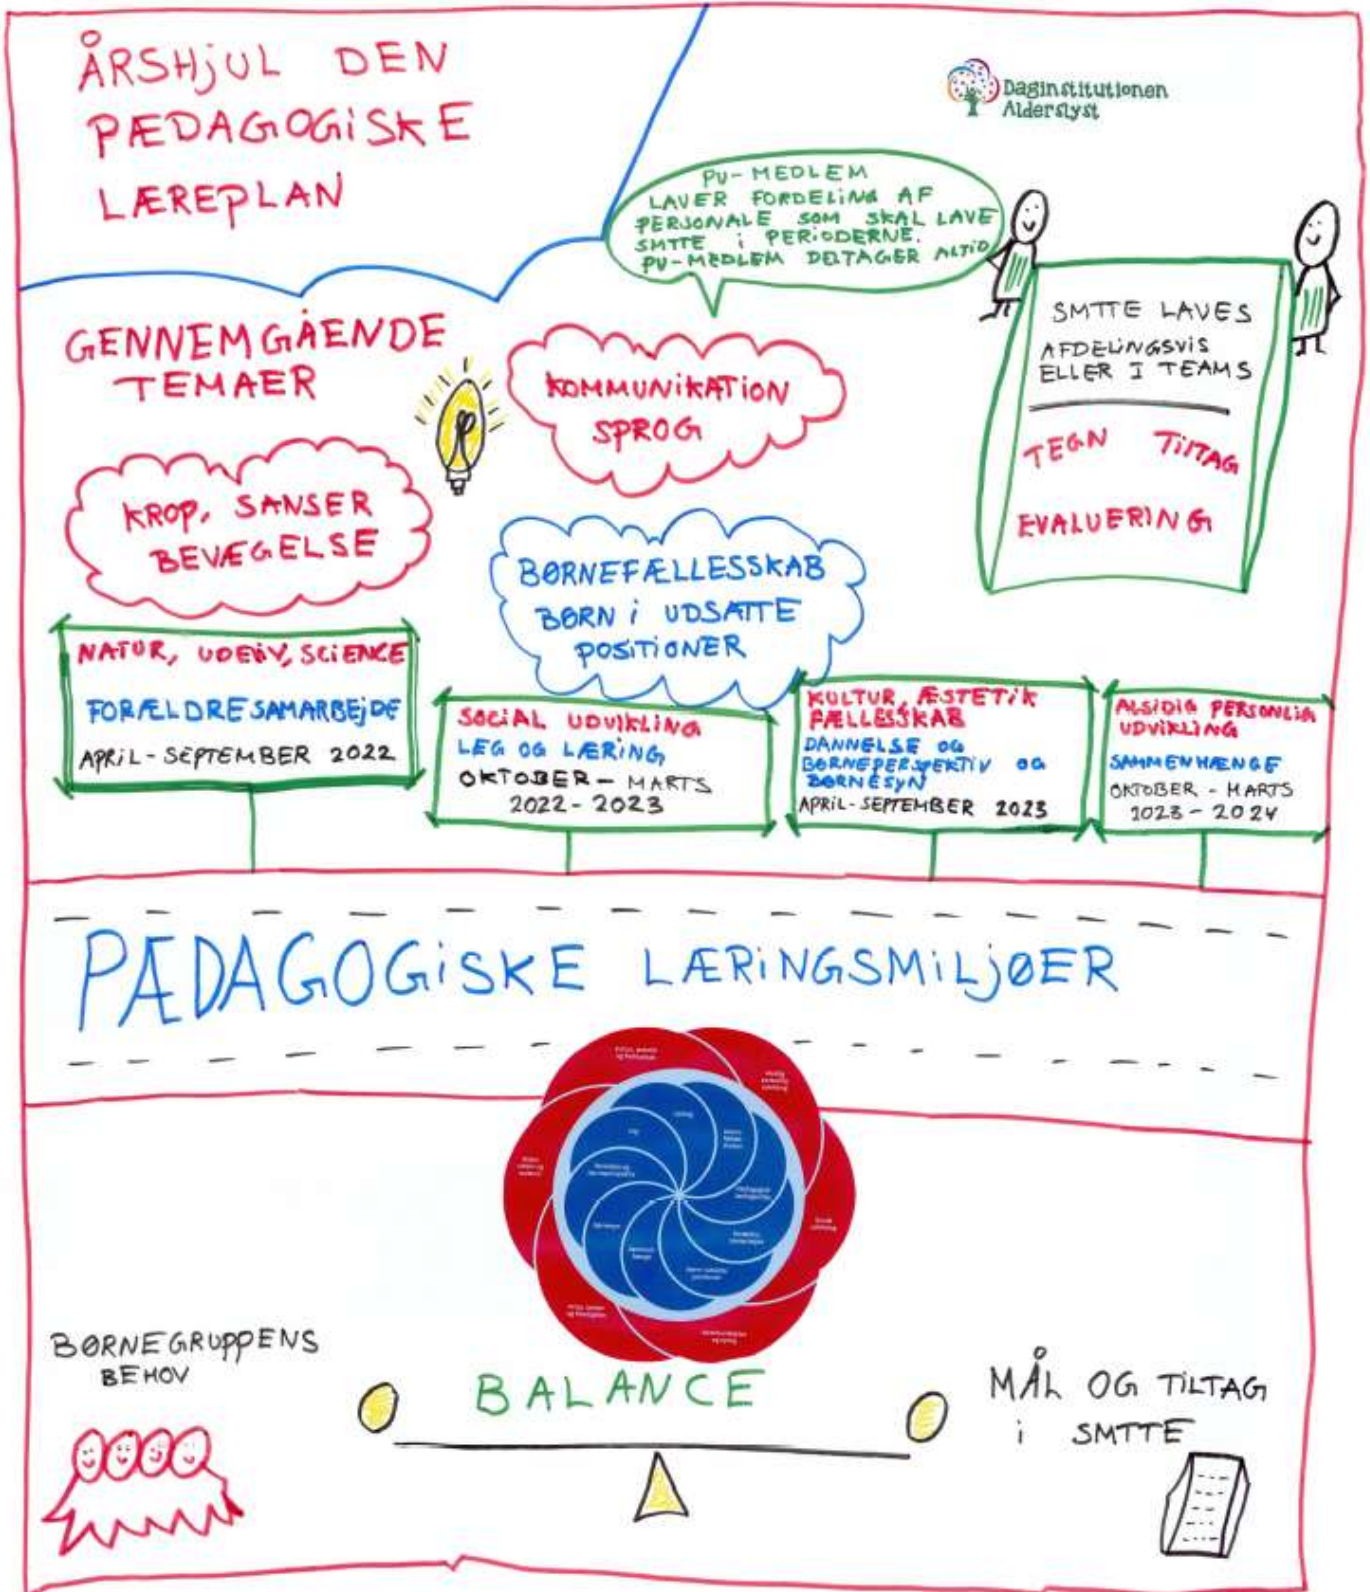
ÅRSHJUL DEN PÆDAGOGISKE LÆREPLAN

Daginstitutionen Alderslyst

PU-MEDLEM LAVER FORDELING AF PERSONALE SOM SKAL LAVE SMTTE I PERIODERNE. PU-MEDLEM DELTAGER ALTID

SMTTE LAVES AFDELINGSVIS ELLER I TEAMS

TEGN TILTAG

EVALUERING

GENNEMGÅENDE TEMAER

KOMMUNIKATION SPROG

KROP, SANSER BEVÆGELSE

BØRNEFÆLLESSKAB BØRN I UDSATTE POSITIONER

NATUR, UDELIV, SCIENCE
FORÆLDRESAMARBEJDE
APRIL - SEPTEMBER 2022

SOCIAL UDVIKLING
LEG OG LÆRING
OKTOBER - MARTS 2022 - 2023

KULTUR, ÆSTETIK FÆLLESSKAB
DANNELSE OG BØRNEPERSPEKTIV OG BØRNESYN
APRIL - SEPTEMBER 2023

ALSIDIG PERSONLIG UDVIKLING
SAMMENHÆNGE
OKTOBER - MARTS 2023 - 2024

PÆDAGOGISKE LÆRINGSMILJØER

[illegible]

BØRNEGRUPPENS BEHOV

BALANCE

MÅL OG TILTAG I SMTTE